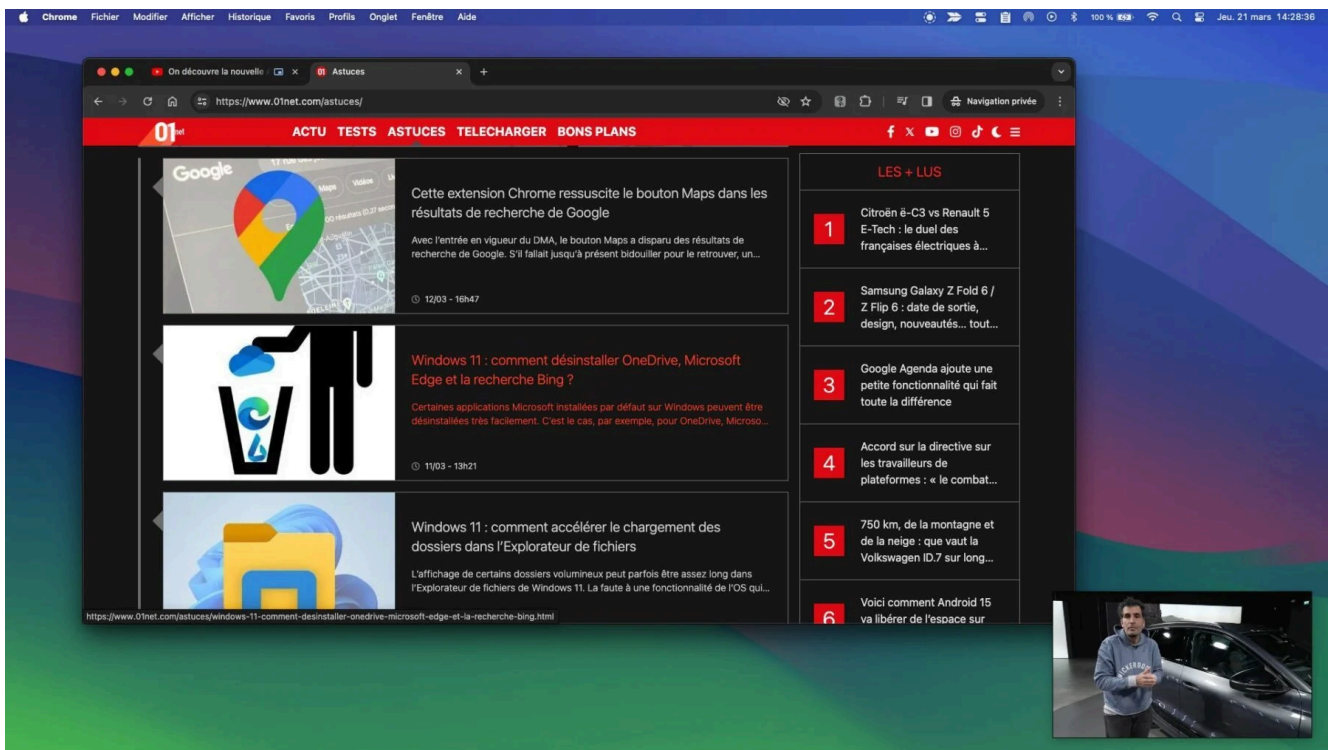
Chrome Fichier Modifier Afficher Historique Favoris Profils Onglet Fenêtre Aide

100 % Jeu. 21 mars 14:28:36

On découvre la nouvelle ×
01 Astuces ×
+

https://www.01net.com/astuces/

Navigation privée

01net

ACTU TESTS ASTUCES TELECHARGER BONS PLANS

Google

Cette extension Chrome ressuscite le bouton Maps dans les résultats de recherche de Google

Avec l'entrée en vigueur du DMA, le bouton Maps a disparu des résultats de recherche de Google. S'il fallait jusqu'à présent bidouiller pour le retrouver, un...

12/03 - 16h47

Windows 11 : comment désinstaller OneDrive, Microsoft Edge et la recherche Bing ?

Certaines applications Microsoft installées par défaut sur Windows peuvent être désinstallées très facilement. C'est le cas, par exemple, pour OneDrive, Microso...

11/03 - 13h21

Windows 11 : comment accélérer le chargement des dossiers dans l'Explorateur de fichiers

L'affichage de certains dossiers volumineux peut parfois être assez long dans l'Explorateur de fichiers de Windows 11. La faute à une fonctionnalité de l'OS qui...

LES + LUS

1 Citroën ë-C3 vs Renault 5 E-Tech : le duel des françaises électriques à...

2 Samsung Galaxy Z Fold 6 / Z Flip 6 : date de sortie, design, nouveautés... tout...

3 Google Agenda ajoute une petite fonctionnalité qui fait toute la différence

4 Accord sur la directive sur les travailleurs de plateformes : « le combat...

5 750 km, de la montagne et de la neige : que vaut la Volkswagen ID.7 sur long...

6 Voici comment Android 15 va libérer de l'espace sur

https://www.01net.com/astuces/windows-11-comment-desinstaller-onedrive-microsoft-edge-et-la-recherche-bing.html